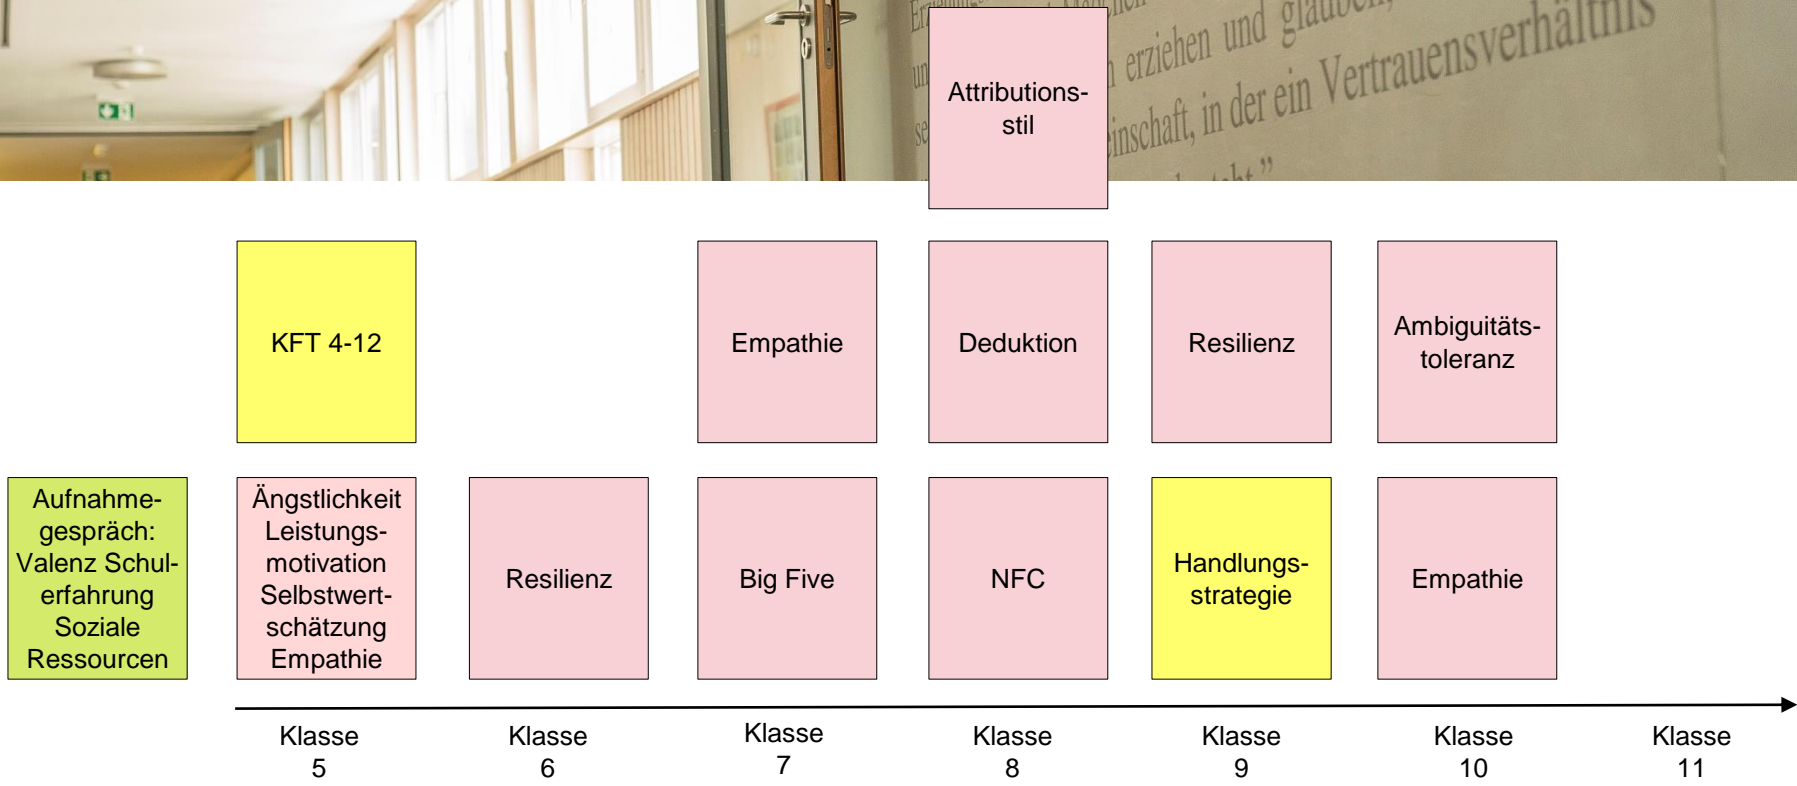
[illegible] erziehen und glauben, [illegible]schaft, in der ein Vertrauensverhältnis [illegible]

Attributionsstil

KFT 4-12

Empathie

Deduktion

Resilienz

Ambiguitätstoleranz

Aufnahmegespräch: Valenz Schulerfahrung Soziale Ressourcen

Ängstlichkeit Leistungsmotivation Selbstwertschätzung Empathie

Resilienz

Big Five

NFC

Handlungsstrategie

Empathie

Klasse 5

Klasse 6

Klasse 7

Klasse 8

Klasse 9

Klasse 10

Klasse 11